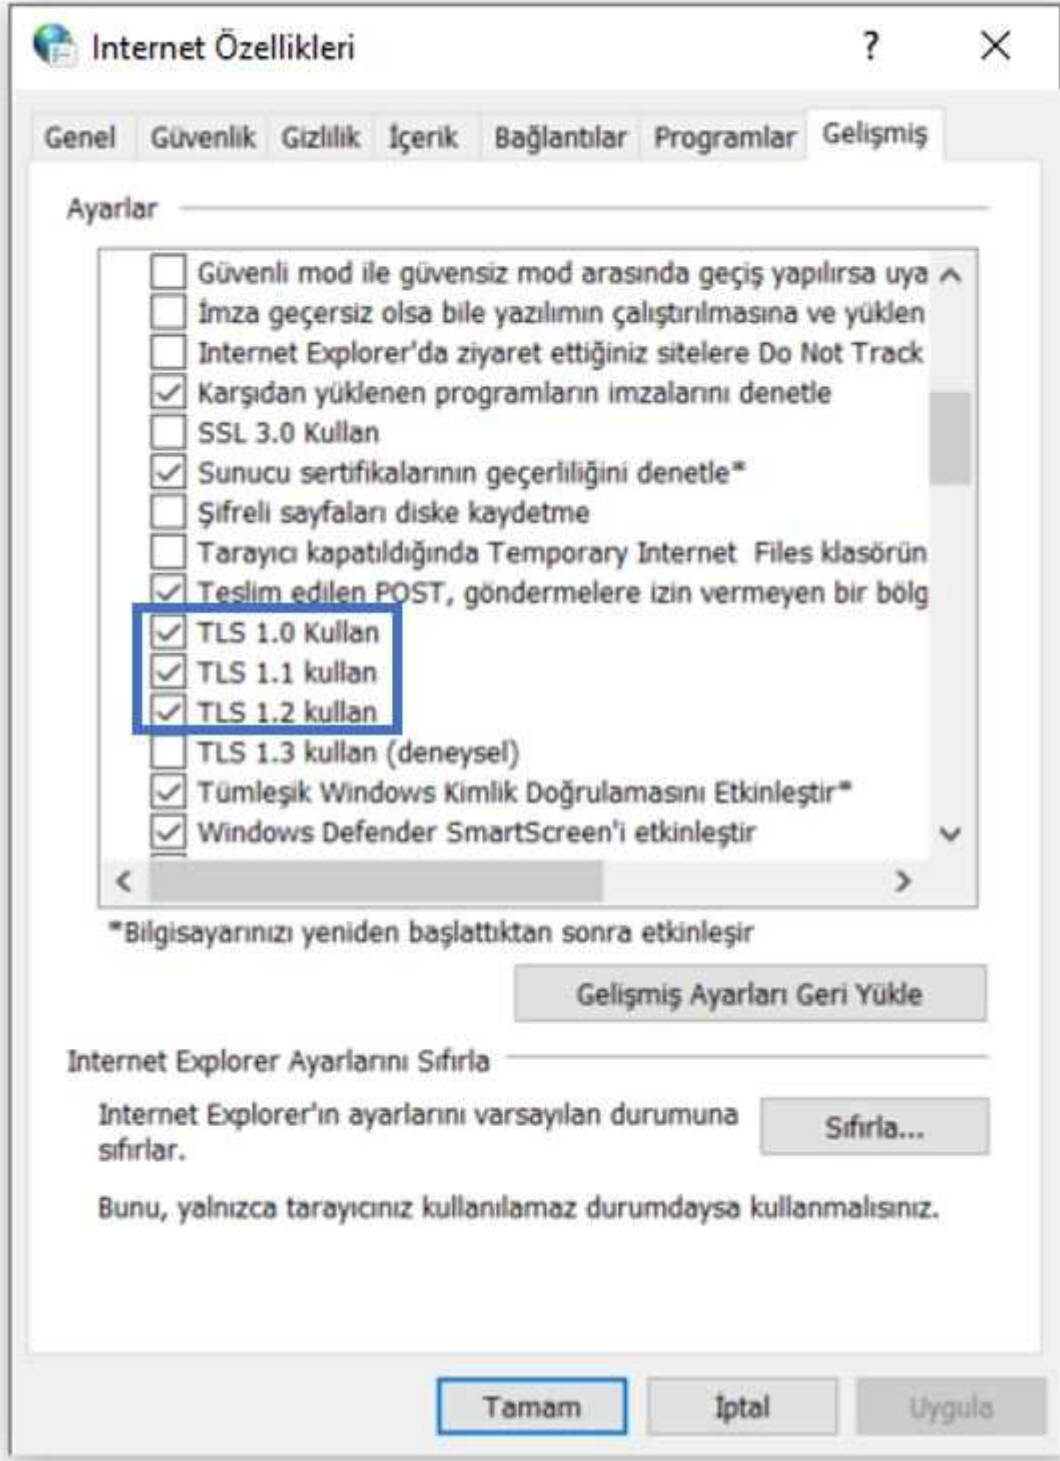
Internet Özellikleri ? ×

Genel Güvenlik Gizlilik İçerik Bağlantılar Programlar Gelişmiş

Ayarlar

Güvenli mod ile güvensiz mod arasında geçiş yapılırsa uya
İmza geçersiz olsa bile yazılımın çalıştırılmasına ve yüklen
Internet Explorer'da ziyaret ettiğiniz sitelere Do Not Track
Karşıdan yüklenen programların imzalarını denetle
SSL 3.0 Kullan
Sunucu sertifikalarının geçerliliğini denetle*
Şifreli sayfaları diske kaydetme
Tarayıcı kapatıldığında Temporary Internet Files klasörün
Teslim edilen POST, göndermelere izin vermeyen bir bölg
TLS 1.0 Kullan
TLS 1.1 kullan
TLS 1.2 kullan
TLS 1.3 kullan (deneysel)
Tümleşik Windows Kimlik Doğrulamasını Etkinleştir*
Windows Defender SmartScreen'i etkinleştir

*Bilgisayarınızı yeniden başlattıktan sonra etkinleşir

Gelişmiş Ayarları Geri Yükle

Internet Explorer Ayarlarını Sıfırla

Internet Explorer'ın ayarlarını varsayılan durumuna sıfırlar.

Sıfırla...

Bunu, yalnızca tarayıcınız kullanılamaz durumdaysa kullanmalısınız.

Tamam İptal Uygula